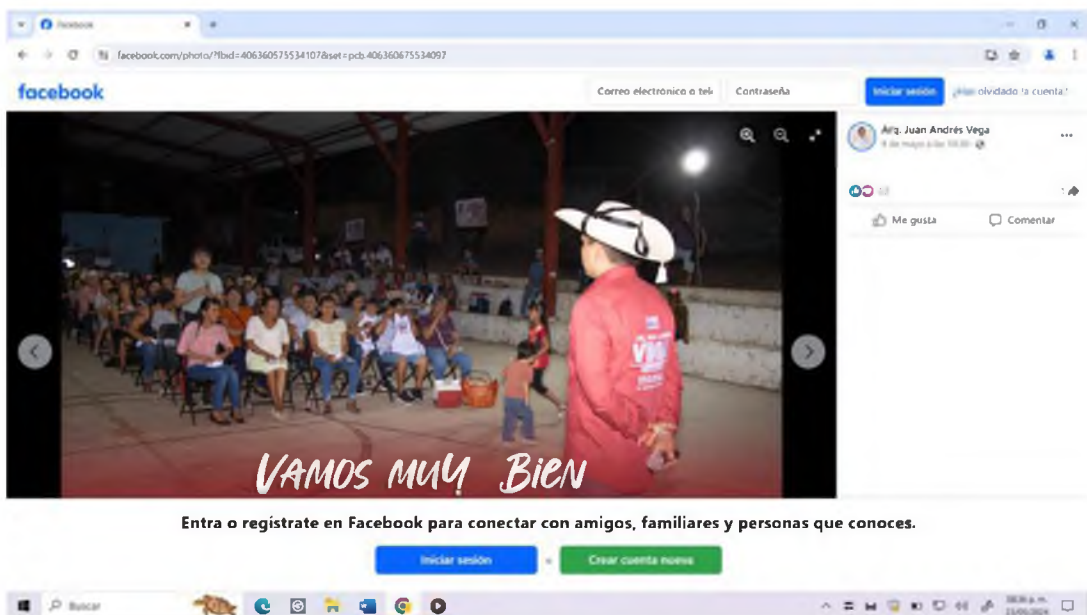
Facebook

facebook.com/photo/?fbid=406360575534107&set=pcb.406360675534097

facebook

Correo electrónico o tel

Contraseña

Iniciar sesión

¿Has olvidado la cuenta?

Arq. Juan Andrés Vega

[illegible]

Me gusta

Comentar

VAMOS MUY BIEN

Entra o regístrate en Facebook para conectar con amigos, familiares y personas que conoces.

Iniciar sesión

o

Crear cuenta nueva

Buscar

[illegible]